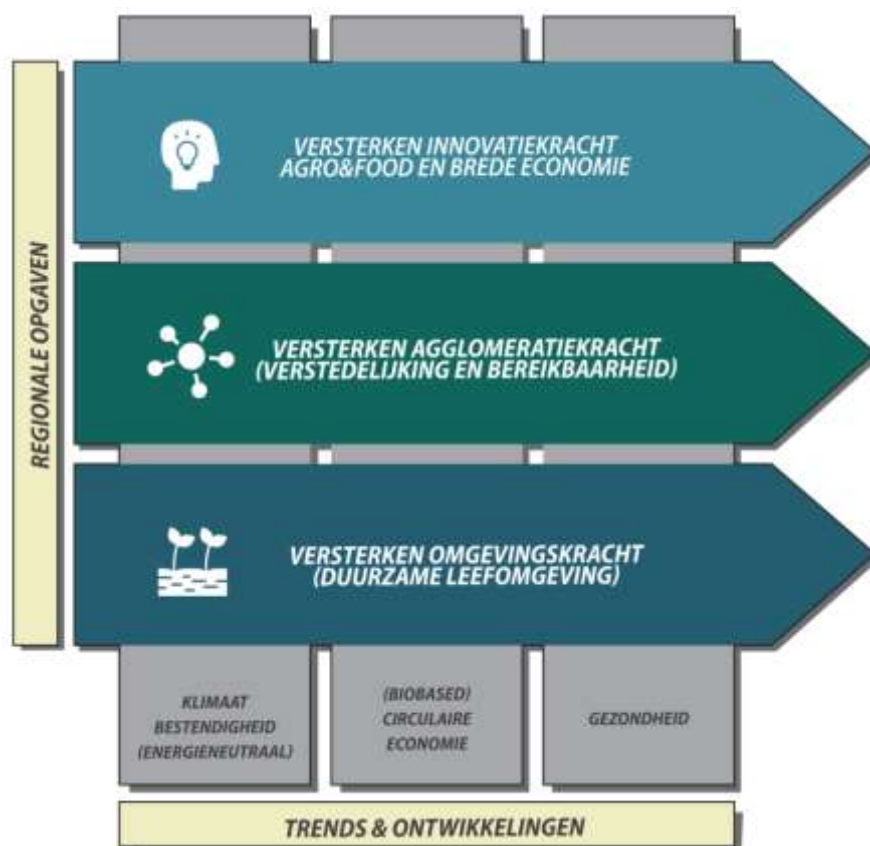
REGIONALE OPGAVEN

VERSTERKEN INNOVATIEKRACHT AGRO&FOOD EN BREDE ECONOMIE

VERSTERKEN AGGLOMERATIEKRACHT (VERSTEDELIJKING EN BEREIKBAARHEID)

VERSTERKEN OMGEVINGSKRACHT (DUURZAME LEEFOMGEVING)

KLIMAAT BESTENDIGHEID (ENERGIENEUTRAAL)

(BIOBASED) CIRCULAIRE ECONOMIE

GEZONDHEID

TRENDS & ONTWIKKELINGEN